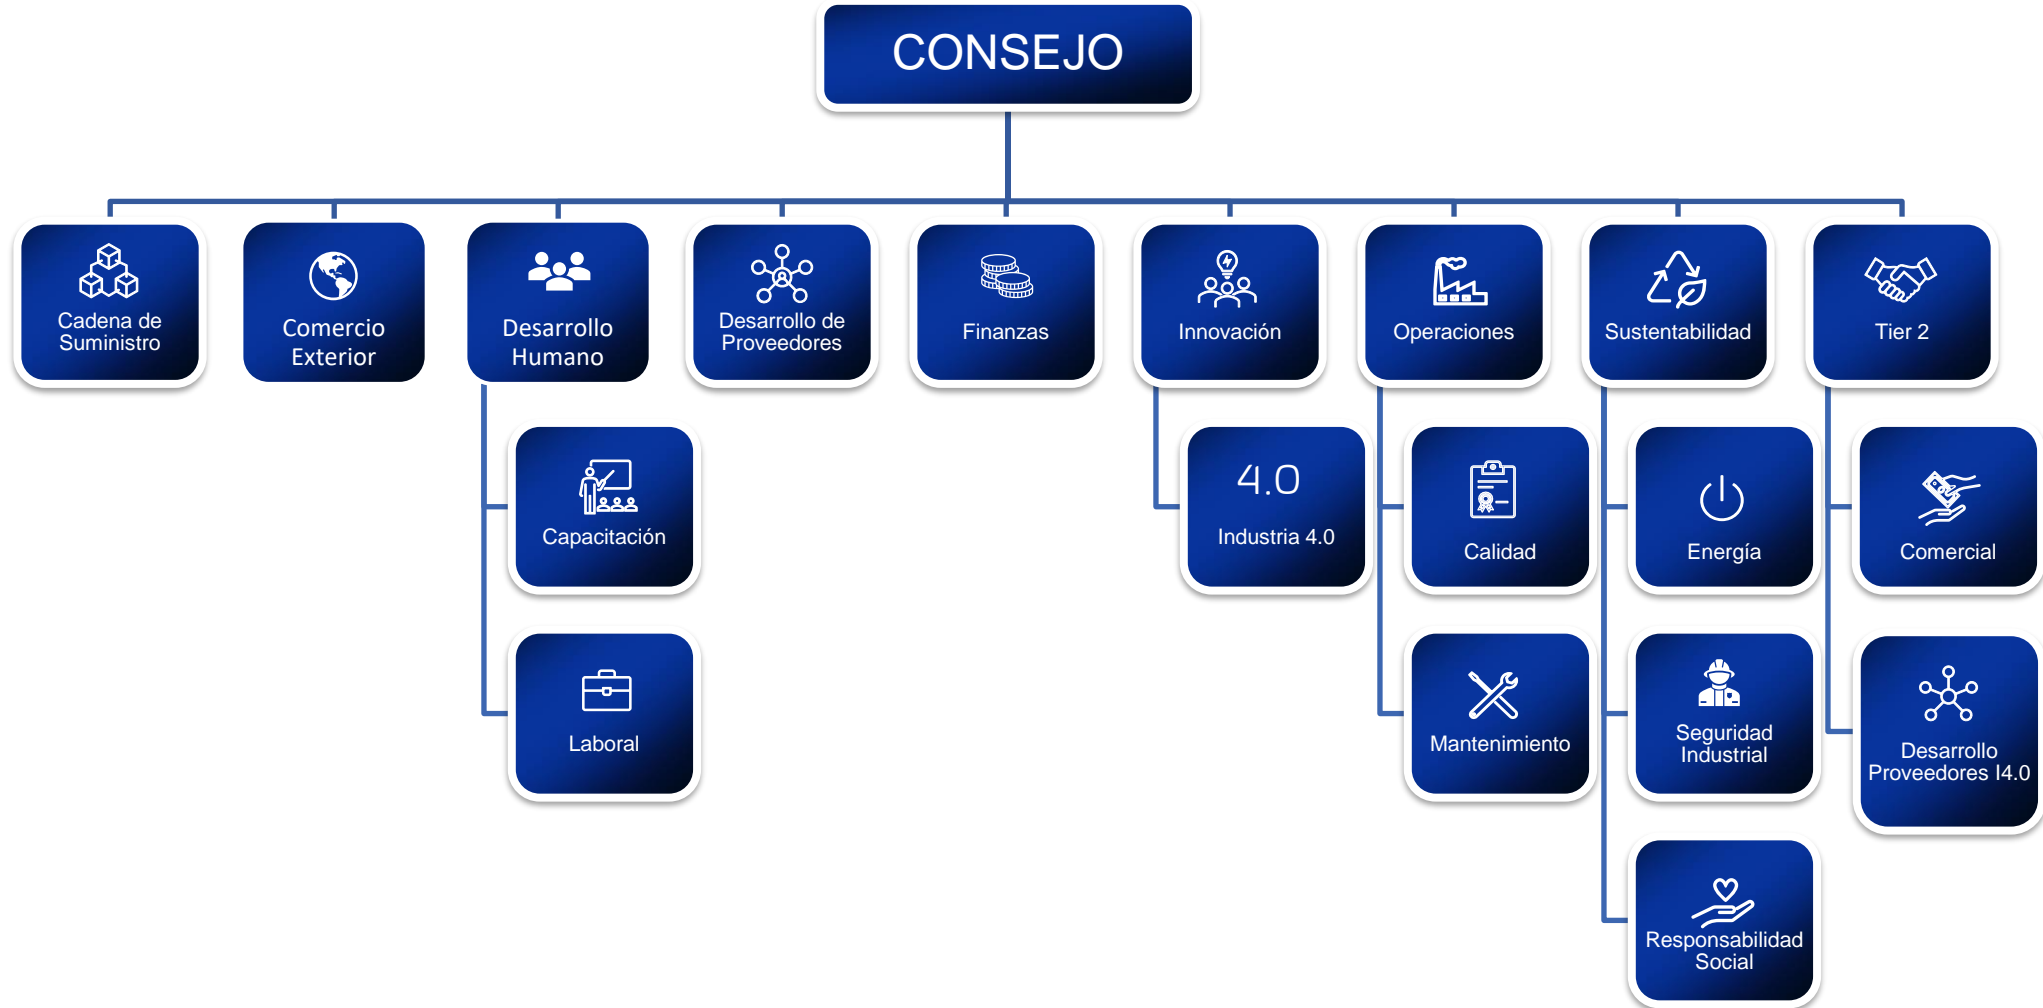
CONSEJO

Cadena de Suministro

Comercio Exterior

Desarrollo Humano

Capacitación

Laboral

Desarrollo de Proveedores

Finanzas

Innovación

4.0
Industria 4.0

Operaciones

Calidad

Mantenimiento

Sustentabilidad

Energía

Seguridad Industrial

Responsabilidad Social

Tier 2

Comercial

Desarrollo Proveedores I4.0